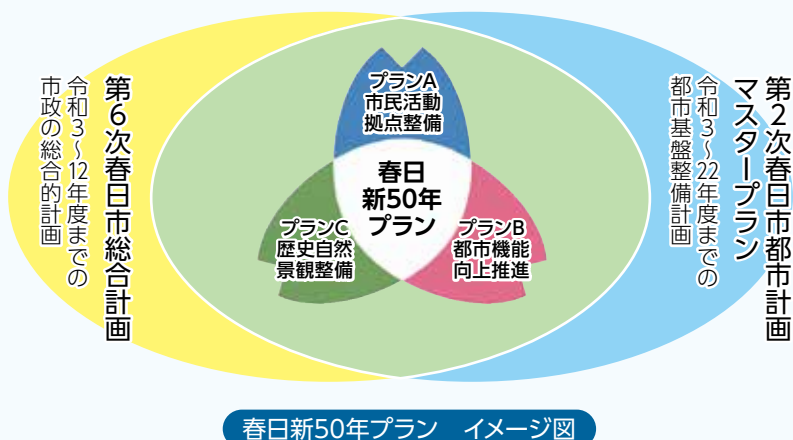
第6次春日市総合計画

令和3～12年度までの市政の総合的計画

第2次春日市都市計画マスタープラン

令和3～22年度までの都市基盤整備計画

プランA
市民活動拠点整備

春日
新50年
プラン

プランC
歴史自然景観整備

プランB
都市機能向上推進

春日新50年プラン　イメージ図